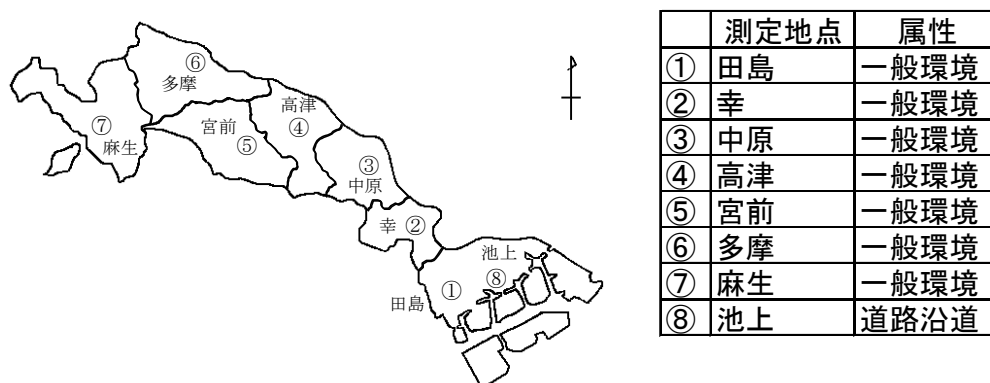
⑥ 多摩
⑦ 麻生
宮前 ⑤
高津 ④
③ 中原
幸 ②
池上 ⑧
田島 ①

| | 測定地点 | 属性 |
|---|---|---|
| ① | 田島 | 一般環境 |
| ② | 幸 | 一般環境 |
| ③ | 中原 | 一般環境 |
| ④ | 高津 | 一般環境 |
| ⑤ | 宮前 | 一般環境 |
| ⑥ | 多摩 | 一般環境 |
| ⑦ | 麻生 | 一般環境 |
| ⑧ | 池上 | 道路沿道 |